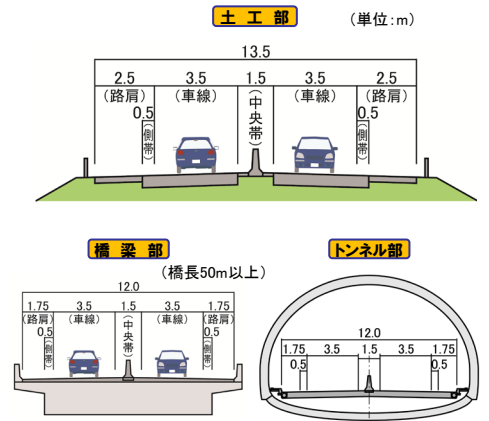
土工部

（単位：m）

13.5

2.5
（路肩）
0.5
（側帯）

3.5
（車線）

1.5
（中央帯）

3.5
（車線）

2.5
（路肩）
0.5
（側帯）

橋梁部

（橋長50m以上）

12.0

1.75
（路肩）
0.5
（側帯）

3.5
（車線）

1.5
（中央帯）

3.5
（車線）

1.75
（路肩）
0.5
（側帯）

トンネル部

12.0

1.75
0.5

3.5

1.5

3.5

1.75
0.5